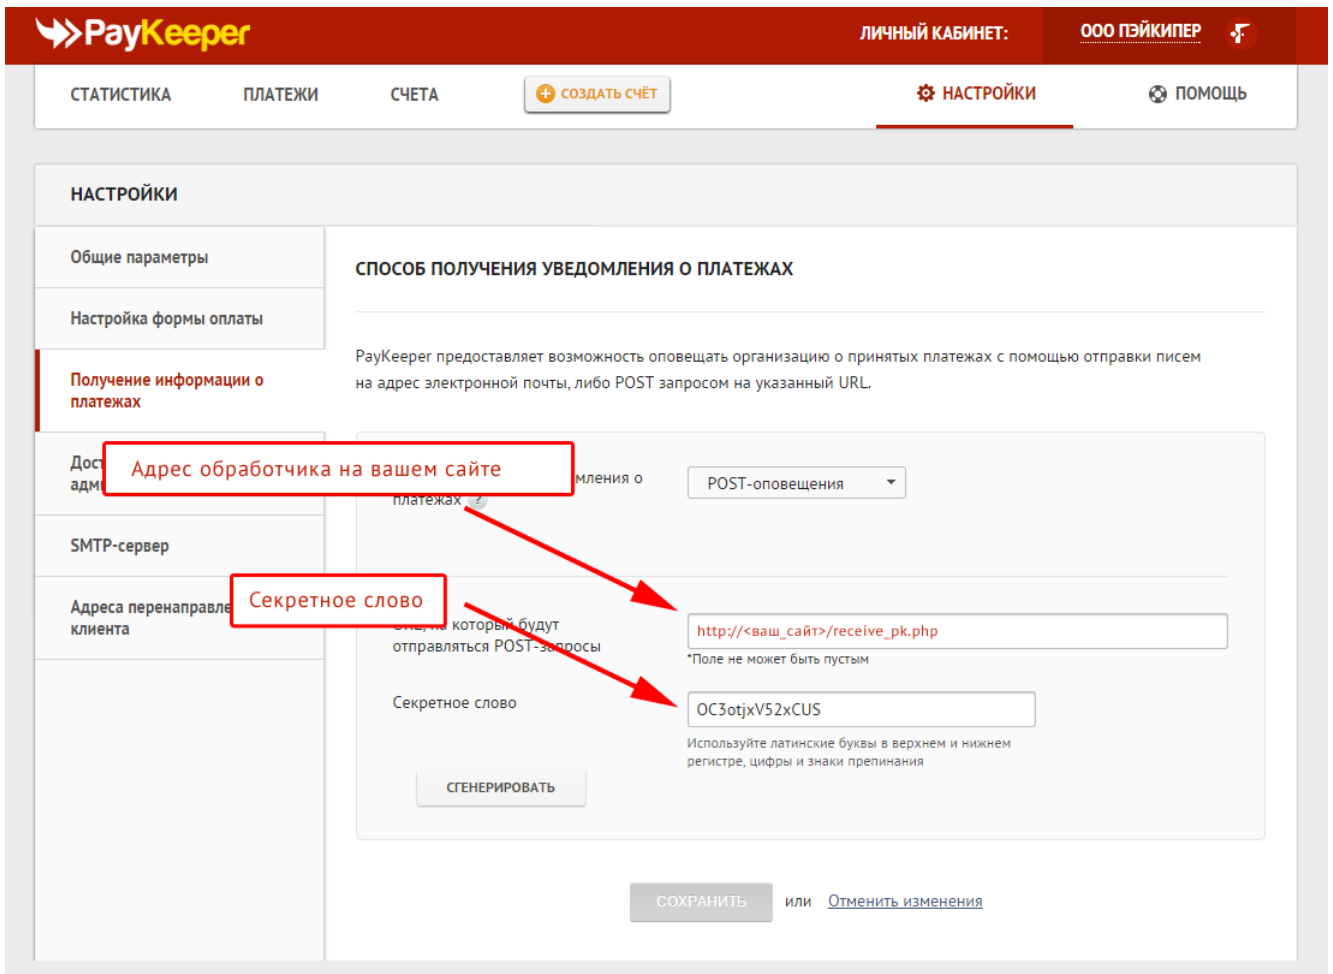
PayKeeper
ЛИЧНЫЙ КАБИНЕТ: ООО ПЭЙКИПЕР

СТАТИСТИКА ПЛАТЕЖИ СЧЕТА СОЗДАТЬ СЧЁТ НАСТРОЙКИ ПОМОЩЬ

НАСТРОЙКИ

Общие параметры

Настройка формы оплаты

Получение информации о платежах

Дост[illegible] адм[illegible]

SMTP-сервер

Адреса перенаправле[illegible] клиента

СПОСОБ ПОЛУЧЕНИЯ УВЕДОМЛЕНИЯ О ПЛАТЕЖАХ

PayKeeper предоставляет возможность оповещать организацию о принятых платежах с помощью отправки писем на адрес электронной почты, либо POST запросом на указанный URL.

Адрес обработчика на вашем сайте

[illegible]мления о платежах

POST-оповещения

Секретное слово

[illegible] на который будут отправляться POST-запросы

http://<ваш_сайт>/receive_pk.php
*Поле не может быть пустым

Секретное слово

OC3otjxV52xCUS
Используйте латинские буквы в верхнем и нижнем регистре, цифры и знаки препинания

СГЕНЕРИРОВАТЬ

СОХРАНИТЬ или Отменить изменения